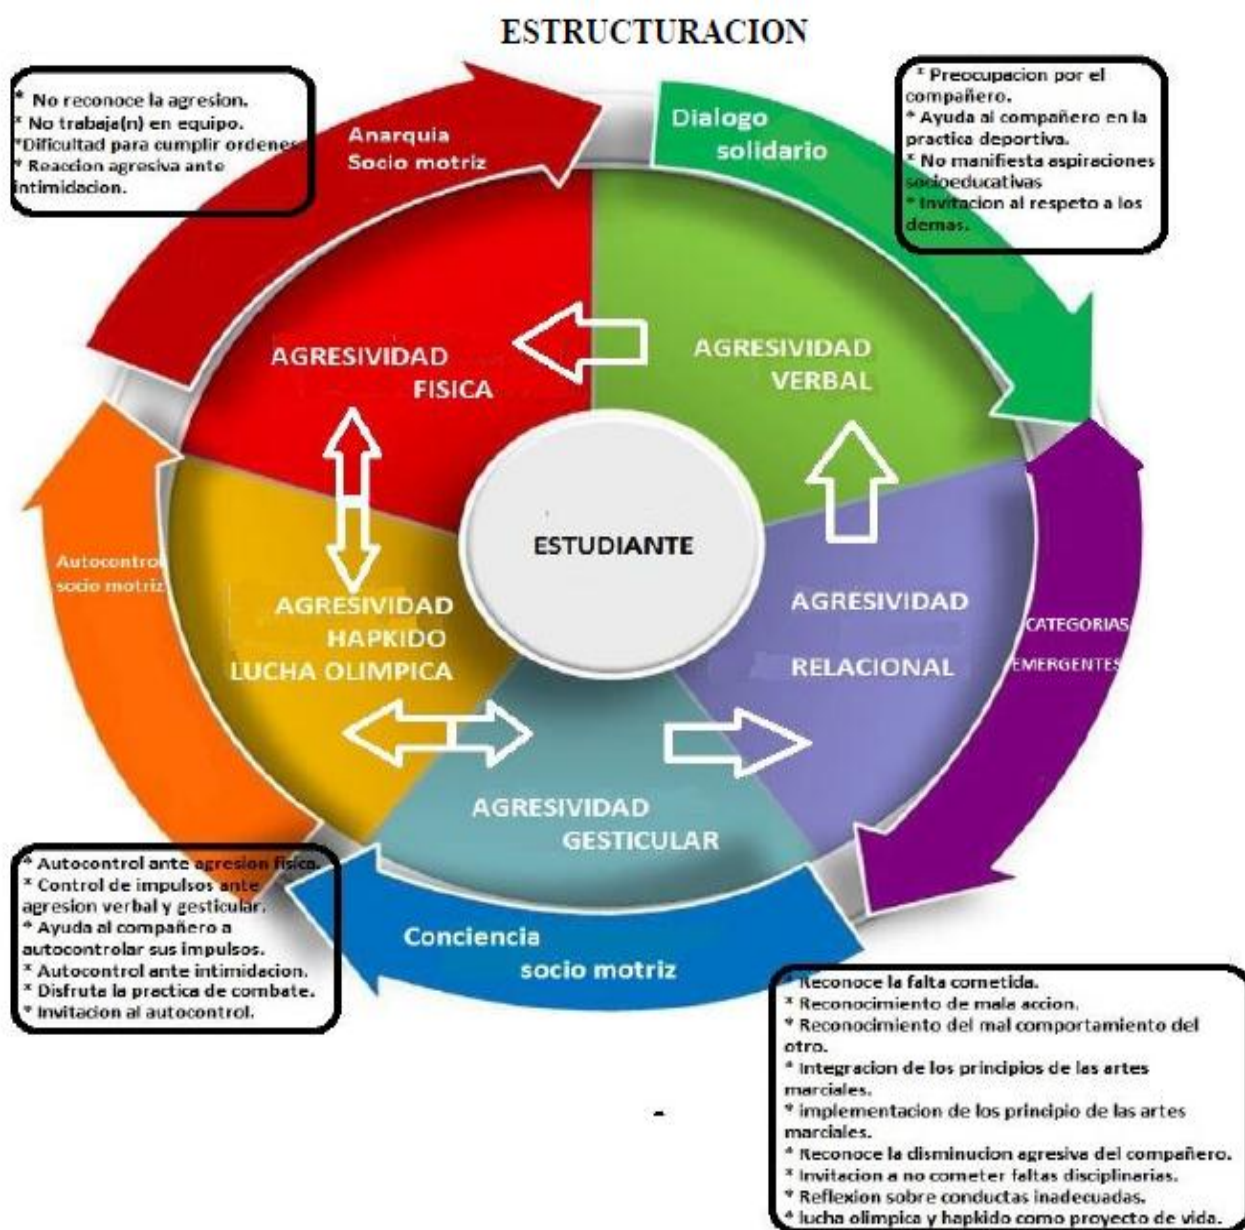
ESTRUCTURACION

* No reconoce la agresion.
* No trabaja(n) en equipo.
*Dificultad para cumplir ordenes
* Reaccion agresiva ante intimidacion.

Anarquia
Socio motriz

Dialogo
solidario

* Preocupacion por el compañero.
* Ayuda al compañero en la practica deportiva.
* No manifiesta aspiraciones socioeducativas
* Invitacion al respeto a los demas.

AGRESIVIDAD
FISICA

AGRESIVIDAD
VERBAL

Autocontrol
socio motriz

ESTUDIANTE

AGRESIVIDAD
HAPKIDO
LUCHA OLIMPICA

AGRESIVIDAD
RELACIONAL

CATEGORIAS
EMERGENTES

AGRESIVIDAD
GESTICULAR

* Autocontrol ante agresion fisica.
* Control de impulsos ante agresion verbal y gesticular.
* Ayuda al compañero a autocontrolar sus impulsos.
* Autocontrol ante intimidacion.
* Disfruta la practica de combate.
* Invitacion al autocontrol.

Conciencia
socio motriz

* Reconoce la falta cometida.
* Reconocimiento de mala accion.
* Reconocimiento del mal comportamiento del otro.
* Integracion de los principios de las artes marciales.
* implementacion de los principio de las artes marciales.
* Reconoce la disminucion agresiva del compañero.
* Invitacion a no cometer faltas disciplinarias.
* Reflexion sobre conductas inadecuadas.
* lucha olimpica y hapkido como proyecto de vida.